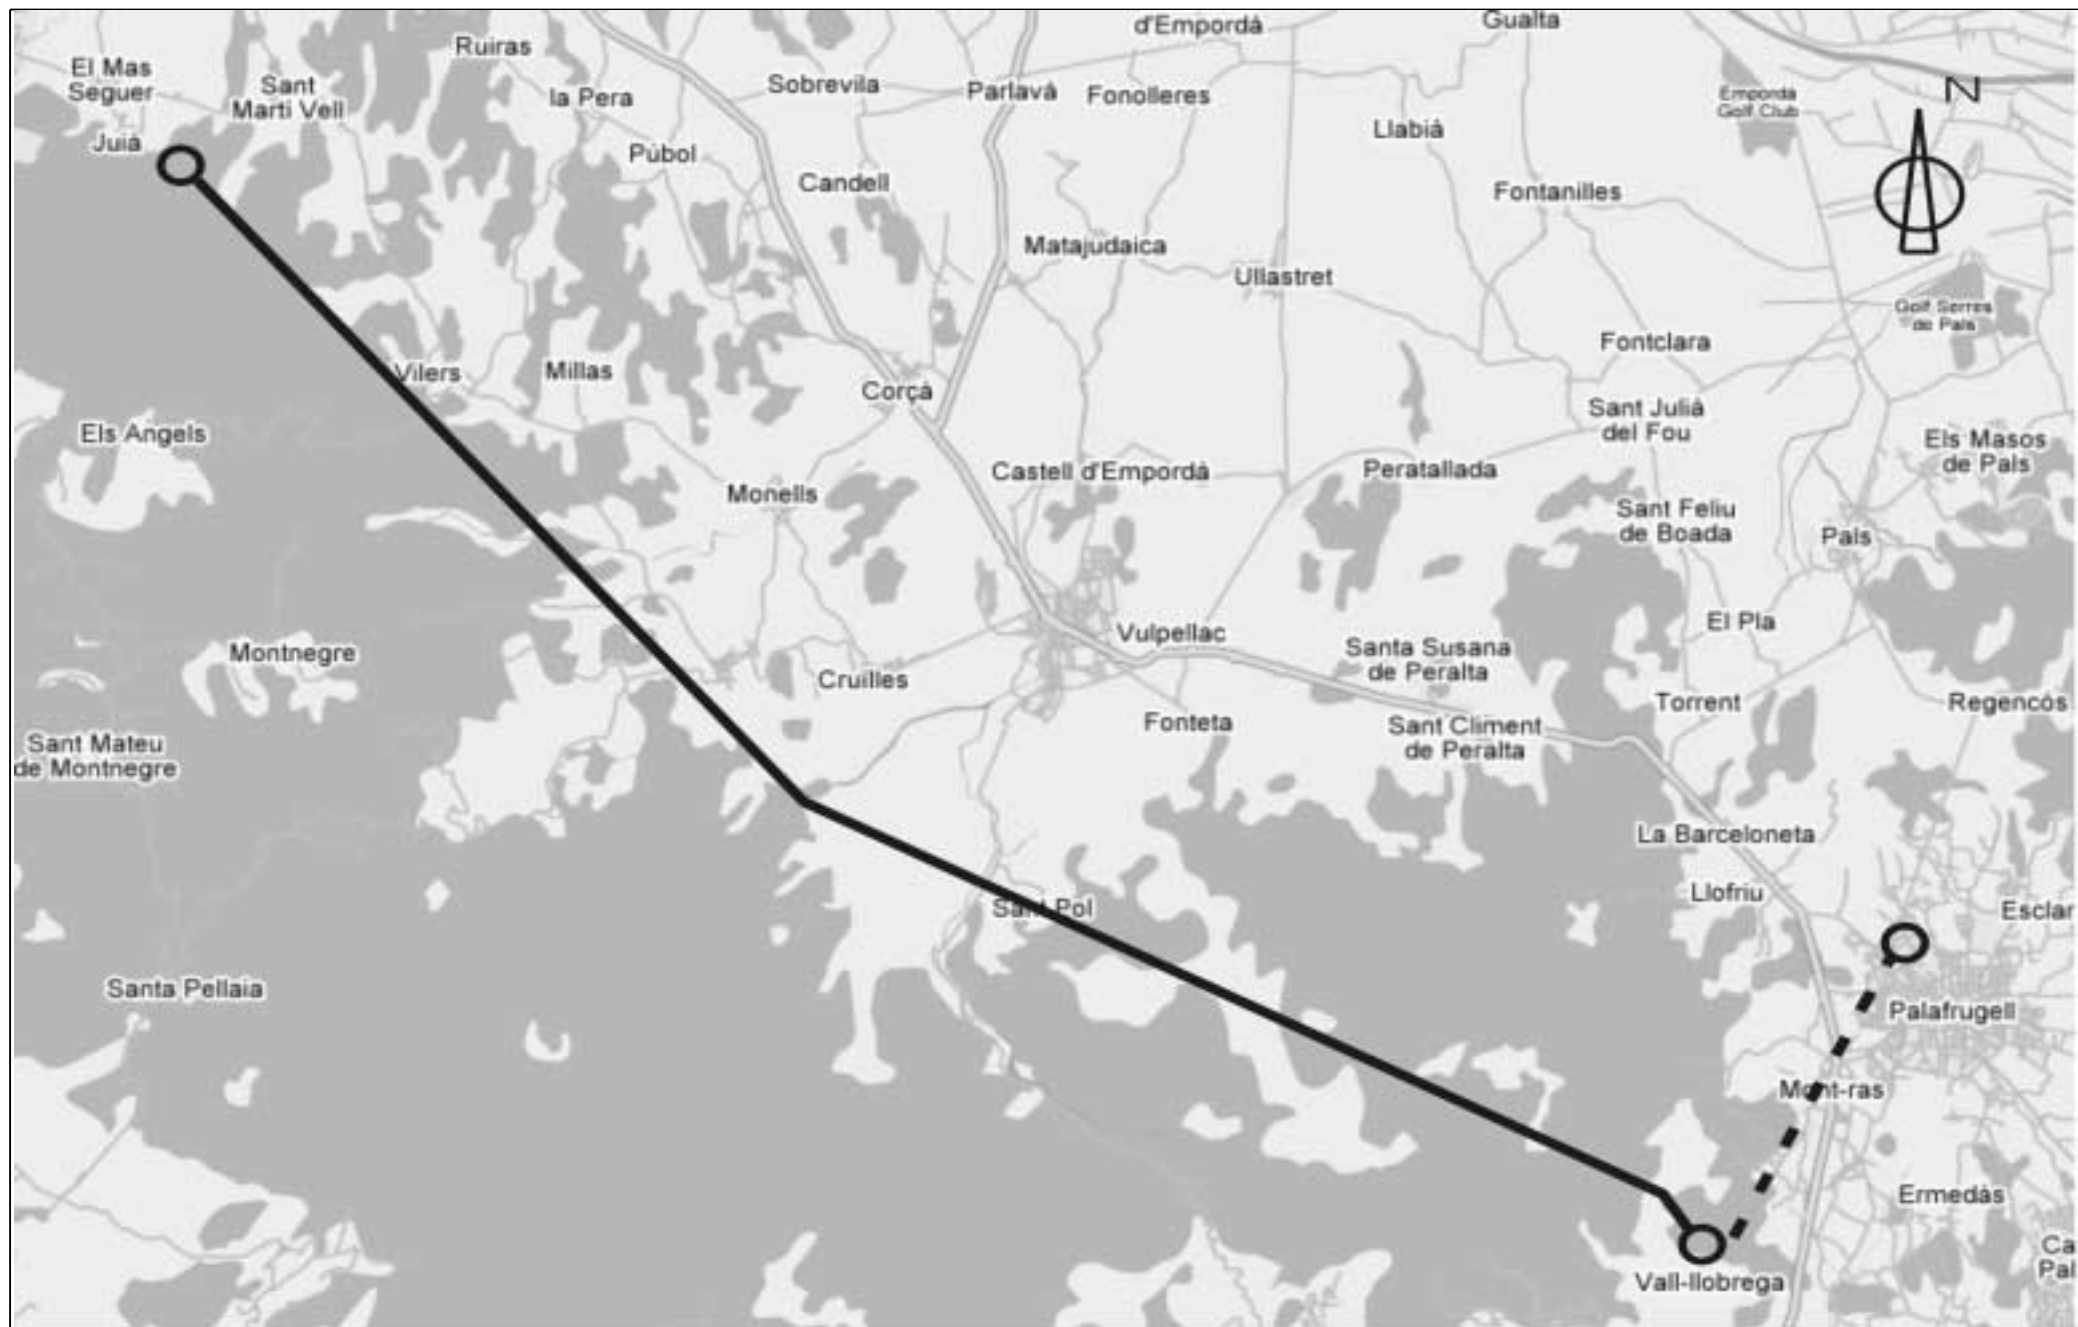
d'Empordà
Gualta
El Mas Seguer
Sant Martí Vell
Ruiras
la Pera
Sobrevila
Parlavà
Fonolleres
Empordà Golf Club
N
Juià
Púbol
Candell
Llabià
Fontanilles
Matajudaica
Ullastret
Golf Serres de Pals
Vilers
Millas
Corçà
Fontclara
Els Angels
Sant Julià del Fou
Els Masos de Pals
Castell d'Empordà
Peratallada
Monells
Sant Feliu de Boada
Pals
Vulpellac
El Pla
Montnegre
Santa Susana de Peralta
Cruïlles
Torrent
Regencós
Sant Mateu de Montnegre
Fonteta
Sant Climent de Peralta
La Barceloneta
Llofriu
Sant Pol
Esclar
Santa Pellaia
Palafrugell
Mont-ras
Ermedàs
Ca
Pal
Vall-llobrega